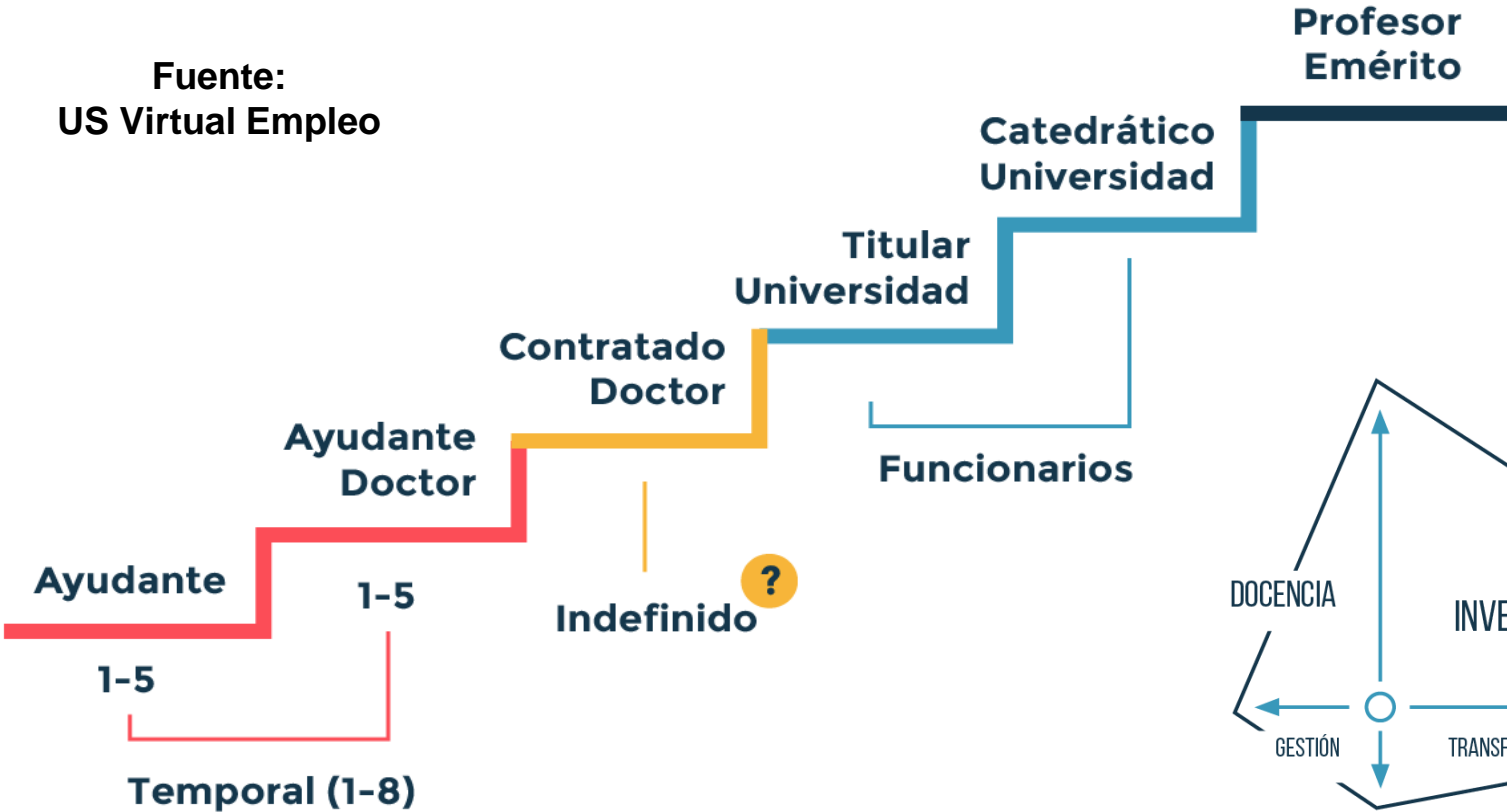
Fuente:
US Virtual Empleo

Profesor Emérito

Catedrático Universidad

Titular Universidad

Contratado Doctor

Ayudante Doctor

Ayudante

1-5

1-5

Temporal (1-8)

Indefinido

?

Funcionarios

DOCENCIA

INVE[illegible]

GESTIÓN

TRANSF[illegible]